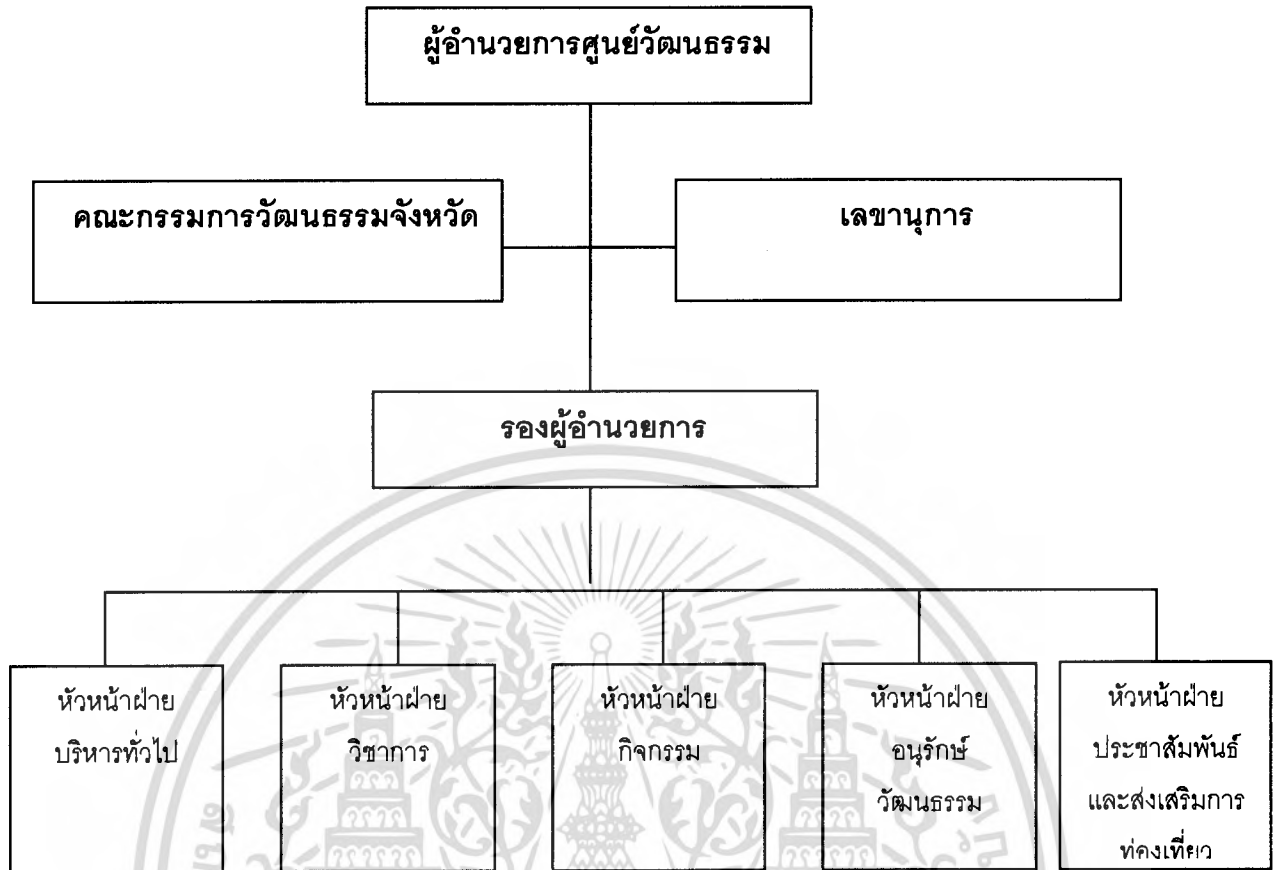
ผู้อำนวยการศูนย์วัฒนธรรม

คณะกรรมการวัฒนธรรมจังหวัด

เลขานุการ

รองผู้อำนวยการ

หัวหน้าฝ่าย บริหารทั่วไป

หัวหน้าฝ่าย วิชาการ

หัวหน้าฝ่าย กิจกรรม

หัวหน้าฝ่าย อนุรักษ์ วัฒนธรรม

หัวหน้าฝ่าย ประชาสัมพันธ์ และส่งเสริมการท่องเที่ยว